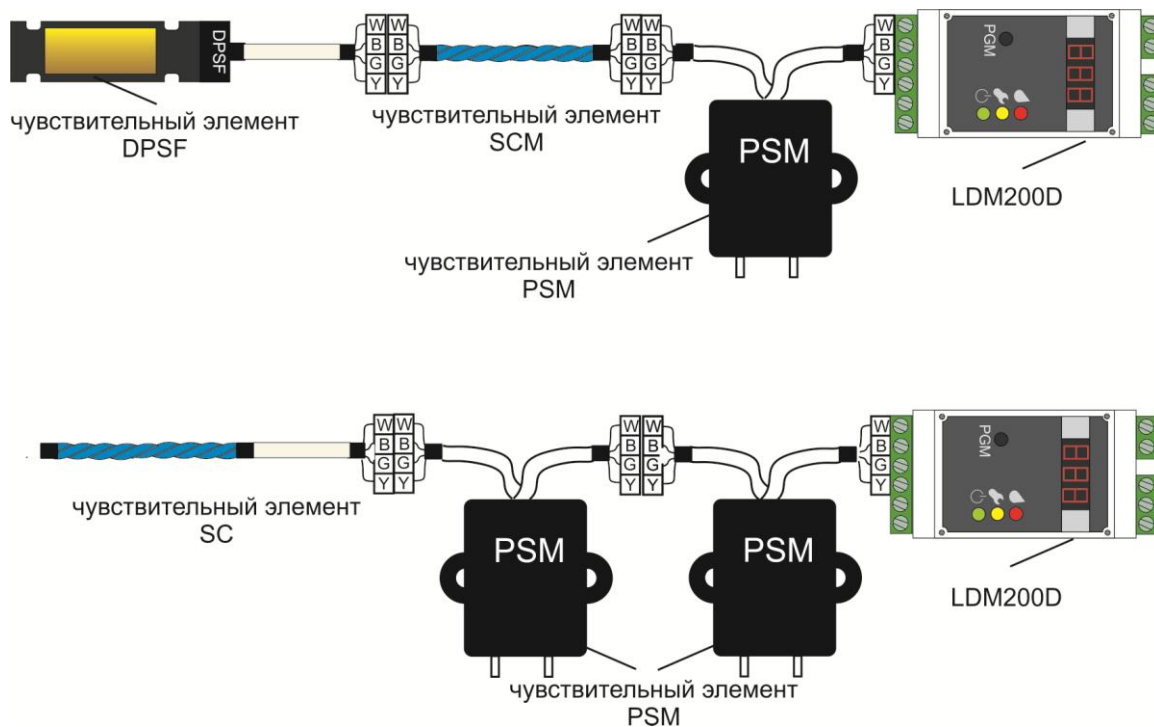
DPSF

W W
B B
G G
Y Y

W W
B B
G G
Y Y

W
B
G
Y

PGM

чувствительный элемент
DPSF

чувствительный элемент
SCM

PSM

LDM200D

чувствительный элемент
PSM

W W
B B
G G
Y Y

W W
B B
G G
Y Y

W
B
G
Y

PGM

чувствительный элемент
SC

PSM

PSM

LDM200D

чувствительный элемент
PSM